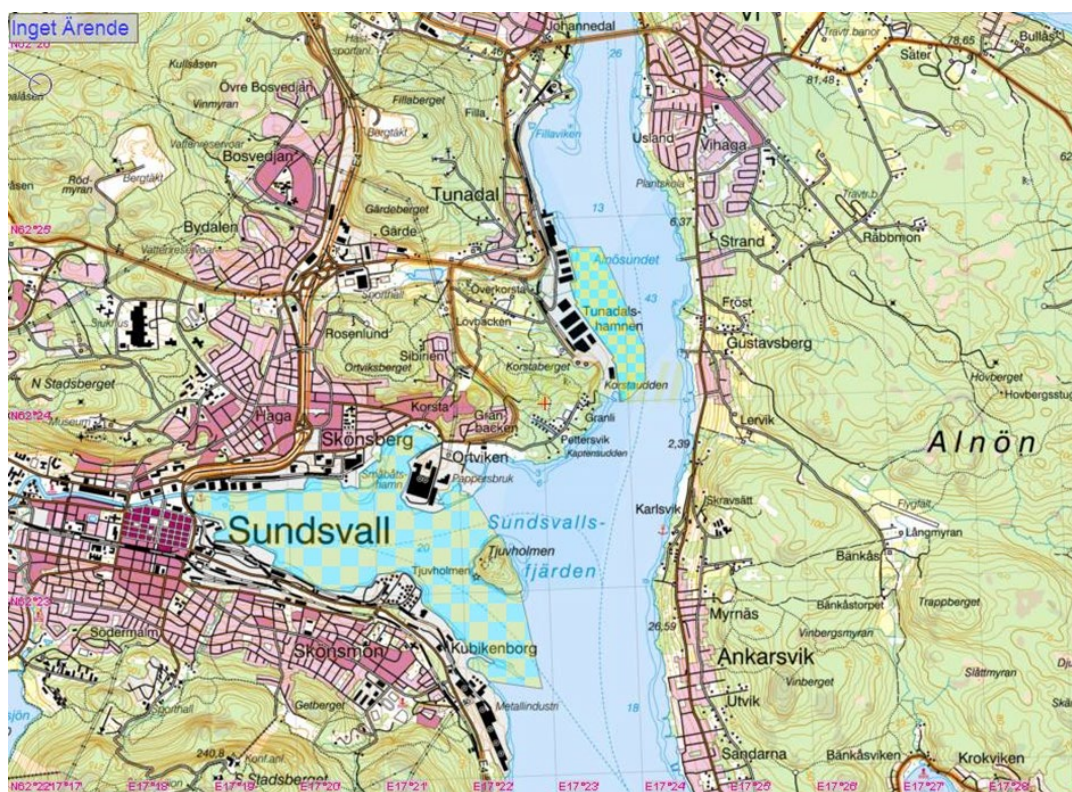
Inget Ärende
N62°26
Johannedal
Kullåsen
Övre Bosvedjan
Vinmyran
Fillaberget
Bergtäkt
Filla
Bosvedjan
Röd-myran
Bergtäkt
Tunadal
Gärdeberget
Gärde
Bydalen
N62°25
Ämösundet
Överkorsta
Lövbacken
Rosenlund
Tunadals-hamnen
Sibirien
Ortviksberget
Korstaberget
Korstaudden
N Stadsberget
N62°24
Museum
Haga
Korsta
Granbacken
Granli
Pettersvik
Kaptensudden
Skönsberg
Ortviken
Småbåtshamn
Pappersbruk
Sundsvall
Sundsvalls-fjärden
Tjuvholmen
Tjuvholmen
N62°23
Södermalm
Skönsmon
Kubikenborg
Getberget
Metallindustri
Sporthall
240,8
S Stadsberget
N62°22
E17°17
E17°18
E17°19
E17°20
E17°21
E17°22
E17°23
E17°24
E17°25
E17°26
E17°27
E17°28
Fillaviken
13
26
43
18
Usland
Vi
Vihaga
Plantskola
Travbanor
Säter
78,65
Bullås
81,48
6,37
Travb
Strand
Råbbmon
Fröst
Gustavsberg
Lervik
Hovberget
Hovbergsstugan
Alnön
2,39
Karlsvik
Skravsätt
Flygfält
Långmyran
Bänkås
Bänkåstorpet
Trappberget
Myrnäs
Vinbergsmyran
26,59
Ankarsvik
Vinberget
Slåttmyran
Utvik
Sandarna
Bänkåsviken
Krokviken